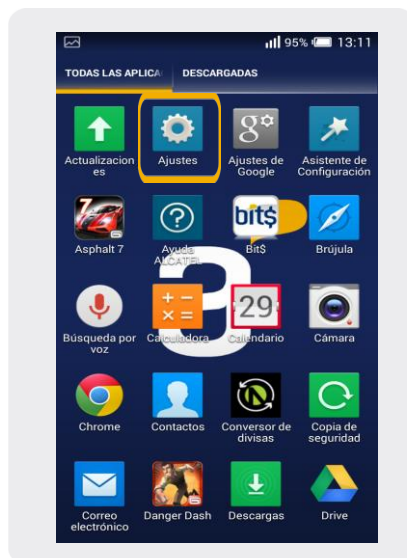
95% 13:11

TODAS LAS APLICA DESCARGADAS

Actualizaciones

Ajustes

Ajustes de Google

Asistente de Configuración

Asphalt 7

Ayuda ALCATEL

bit$

Bit$

Brújula

Búsqueda por voz

Calculadora

29

Calendario

Cámara

Chrome

Contactos

Conversor de divisas

Copia de seguridad

Correo electrónico

Danger Dash

Descargas

Drive

3